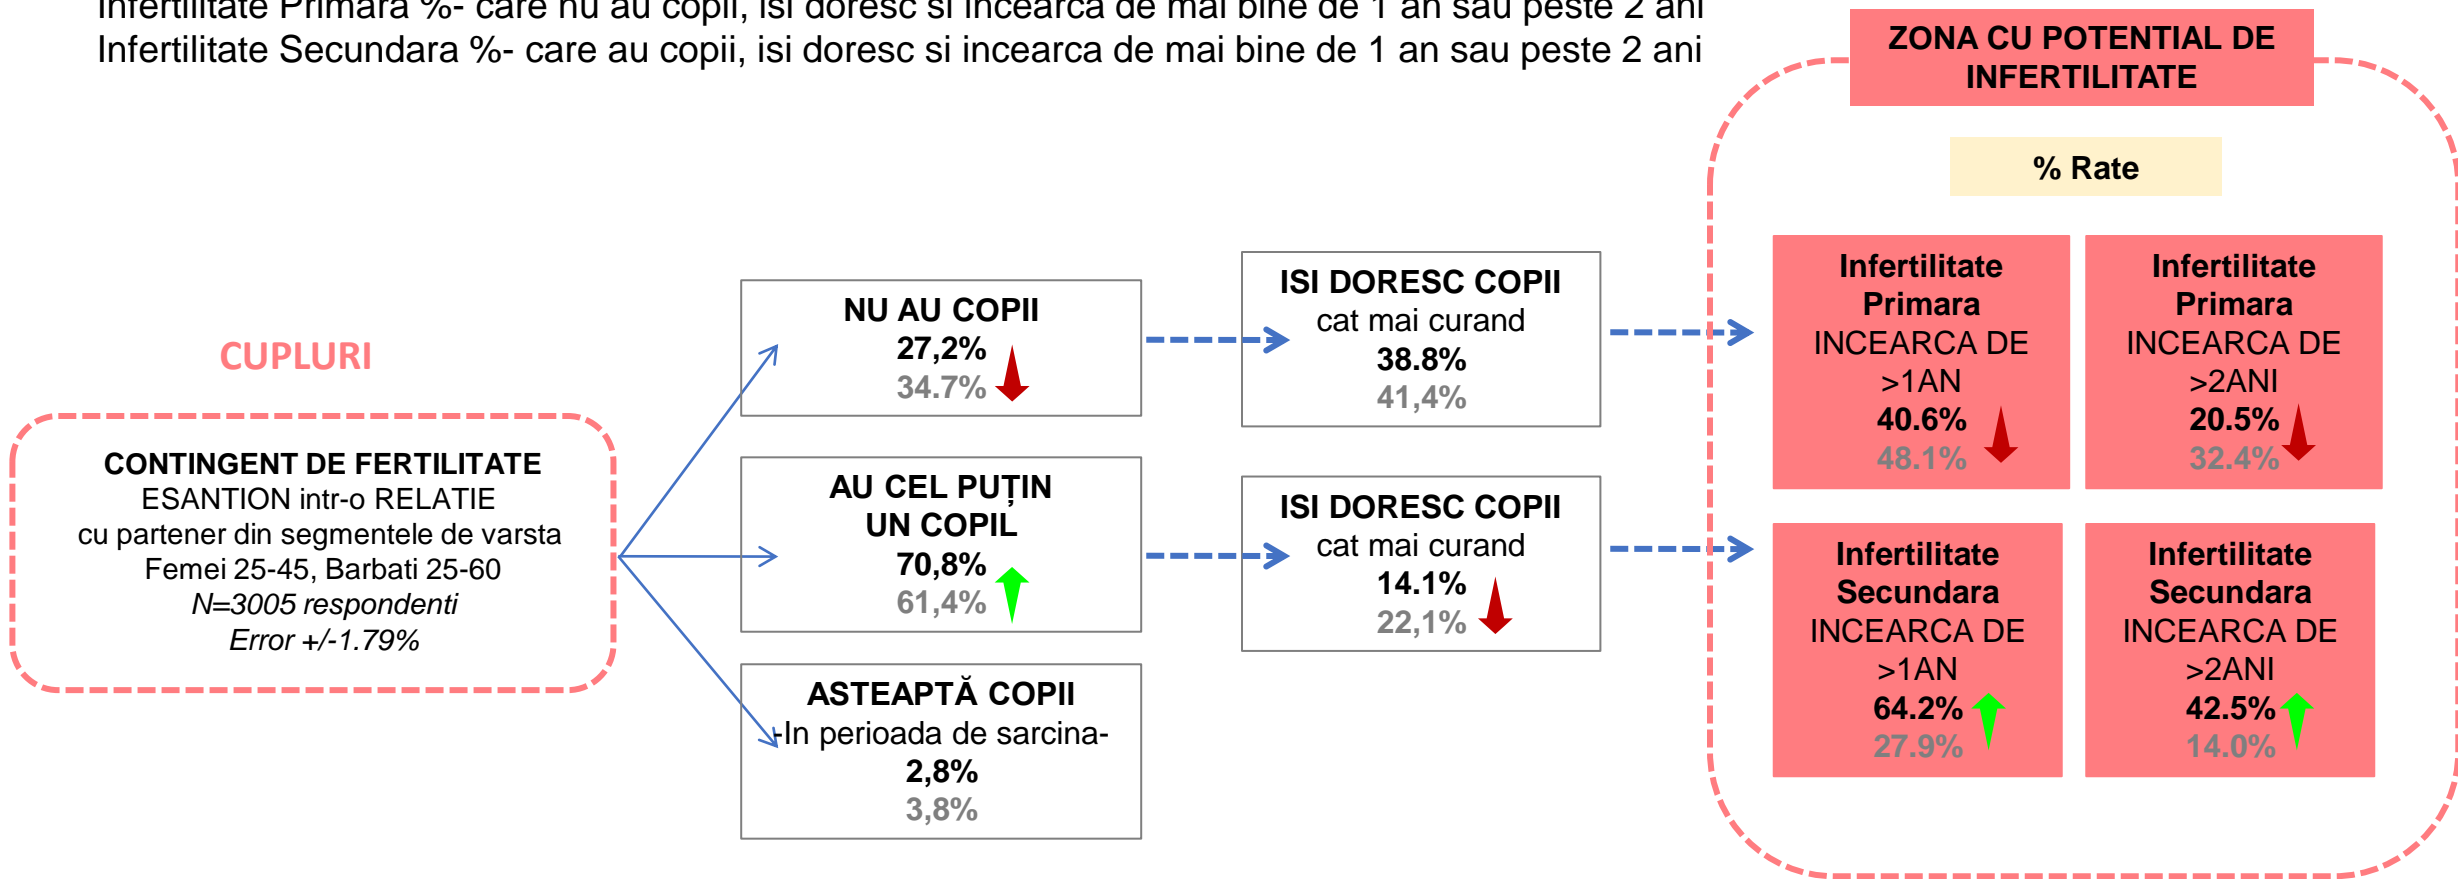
Infertilitate Primara %- care nu au copii, isi doresc si incearca de mai bine de 1 an sau peste 2 ani
Infertilitate Secundara %- care au copii, isi doresc si incearca de mai bine de 1 an sau peste 2 ani

ZONA CU POTENTIAL DE INFERTILITATE

% Rate

CUPLURI

CONTINGENT DE FERTILITATE
ESANTION intr-o RELATIE
cu partener din segmentele de varsta
Femei 25-45, Barbati 25-60
N=3005 respondenti
Error +/-1.79%

NU AU COPII
27,2%
34.7%

AU CEL PUȚIN UN COPIL
70,8%
61,4%

ASTEAPTĂ COPII
-In perioada de sarcina-
2,8%
3,8%

ISI DORESC COPII
cat mai curand
38.8%
41,4%

ISI DORESC COPII
cat mai curand
14.1%
22,1%

Infertilitate Primara
INCEARCA DE >1AN
40.6%
48.1%

Infertilitate Primara
INCEARCA DE >2ANI
20.5%
32.4%

Infertilitate Secundara
INCEARCA DE >1AN
64.2%
27.9%

Infertilitate Secundara
INCEARCA DE >2ANI
42.5%
14.0%